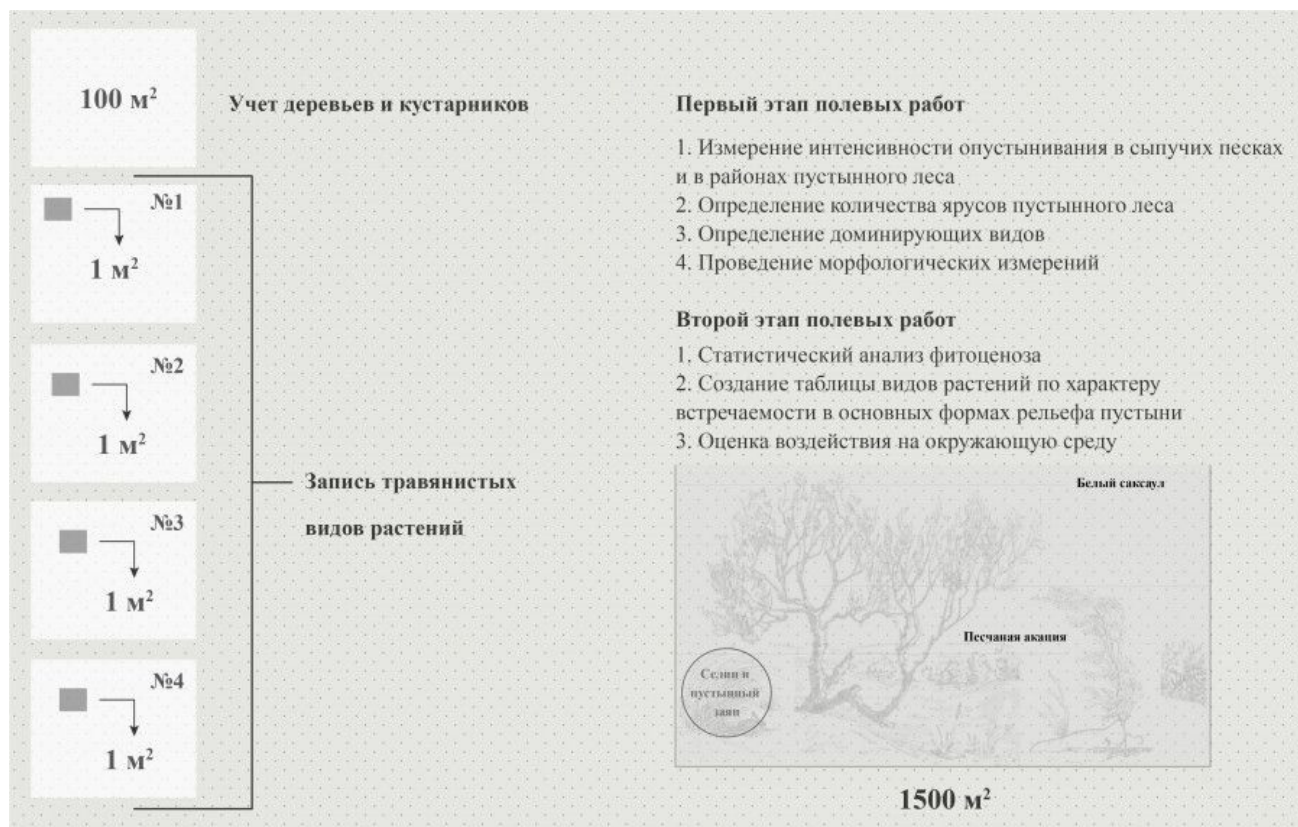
100 м$^2$

Учет деревьев и кустарников

№1

1 м$^2$

№2

1 м$^2$

№3

1 м$^2$

№4

1 м$^2$

Запись травянистых видов растений

Первый этап полевых работ

1. Измерение интенсивности опустынивания в сыпучих песках и в районах пустынного леса
2. Определение количества ярусов пустынного леса
3. Определение доминирующих видов
4. Проведение морфологических измерений

Второй этап полевых работ

1. Статистический анализ фитоценоза
2. Создание таблицы видов растений по характеру встречаемости в основных формах рельефа пустыни
3. Оценка воздействия на окружающую среду

Белый саксаул

Песчаная акация

Селин и пустынный заяц

1500 м$^2$